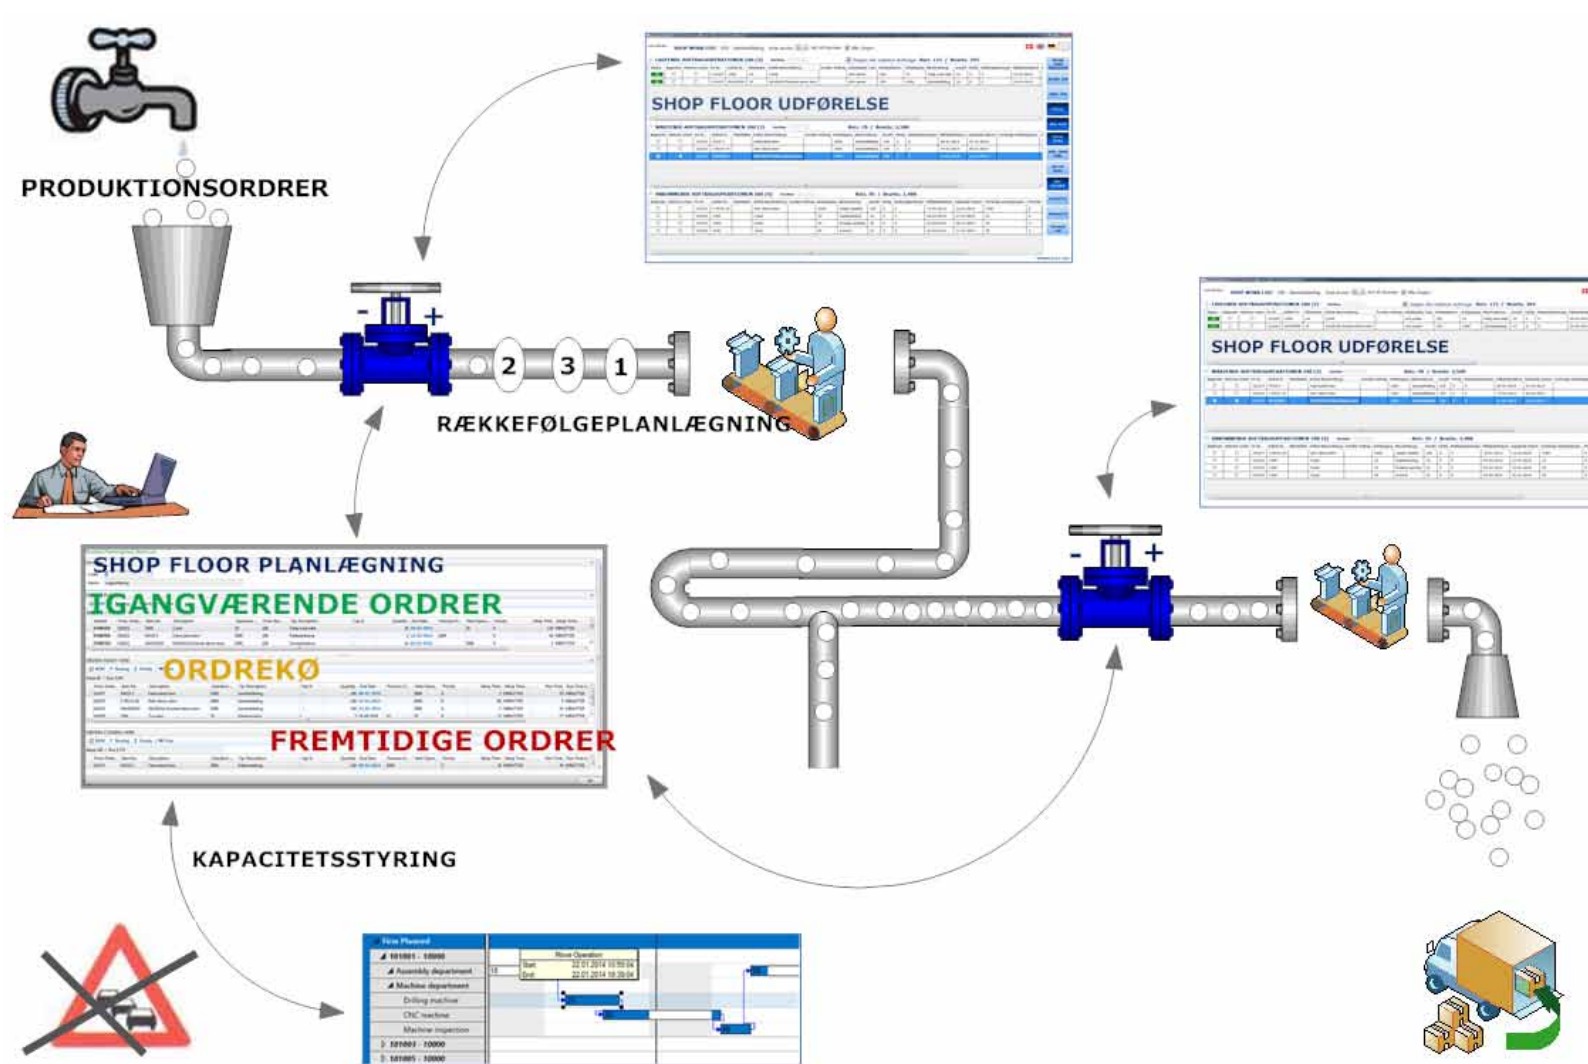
PRODUKTIONSORDRER

SHOP FLOOR UDFØRELSE

- +

2 3 1

RÆKKEFØLGEPLANLÆGNING

SHOP FLOOR UDFØRELSE

- +

SHOP FLOOR PLANLÆGNING

IGANGVÆRENDE ORDRER

ORDREKØ

FREMTIDIGE ORDRER

KAPACITETSSTYRING

Move Operation
Start 22.01.2014 10:59:04
End 22.01.2014 16:39:04

Assembly department
Machine department
Drilling machine
CNC machine
Machine inspection